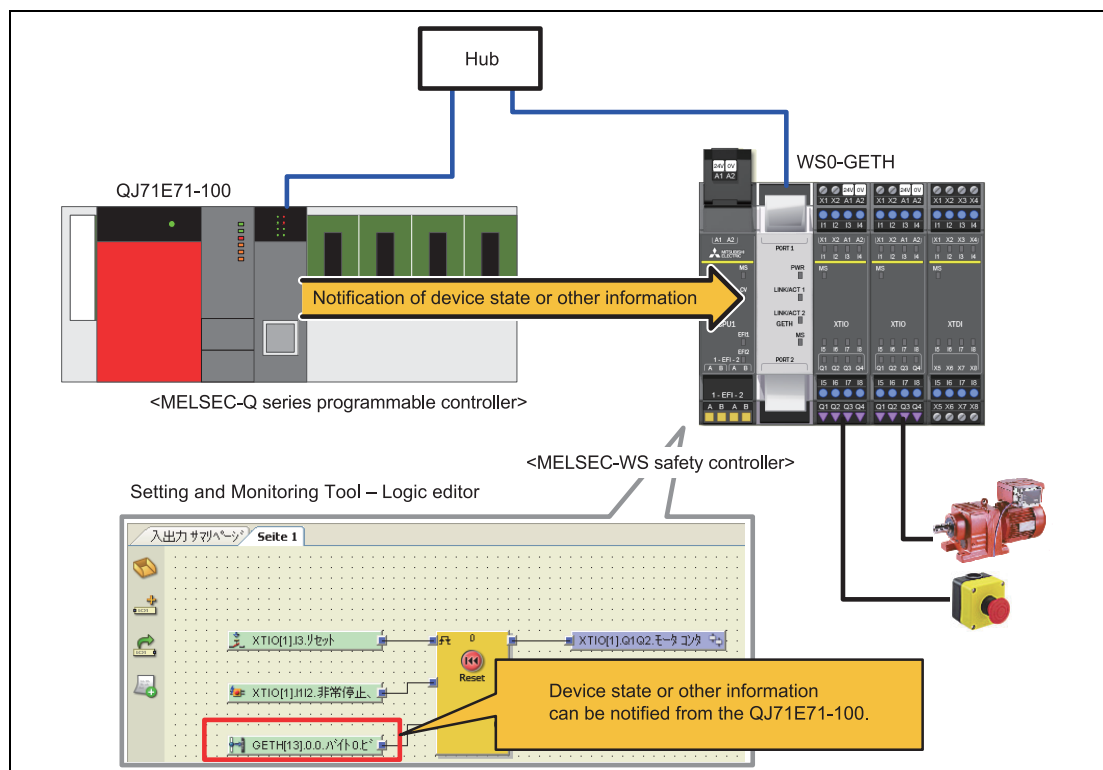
Hub

WS0-GETH

QJ71E71-100

Notification of device state or other information

<MELSEC-Q series programmable controller>

<MELSEC-WS safety controller>

Setting and Monitoring Tool – Logic editor

入出力サマリページ Seite 1

XTIO[1].I3.リセット

XTIO[1].I1I2.非常停止、

GETH[13].0.0.バイト0.ビ

0

Reset

XTIO[1].Q1Q2.モータ コンタ

Device state or other information can be notified from the QJ71E71-100.

PORT 1

PWR

LINK/ACT 1

LINK/ACT 2

GETH

MS

PORT 2

CPU1

MS

EFI1

EFI2

1 - EFI - 2

XTIO

XTIO

XTDI

24V 0V

A1 A2

X1 X2 A1 A2

I1 I2 I3 I4

I5 I6 I7 I8

Q1 Q2 Q3 Q4

X1 X2 X3 X4

X5 X6 X7 X8

A B A B